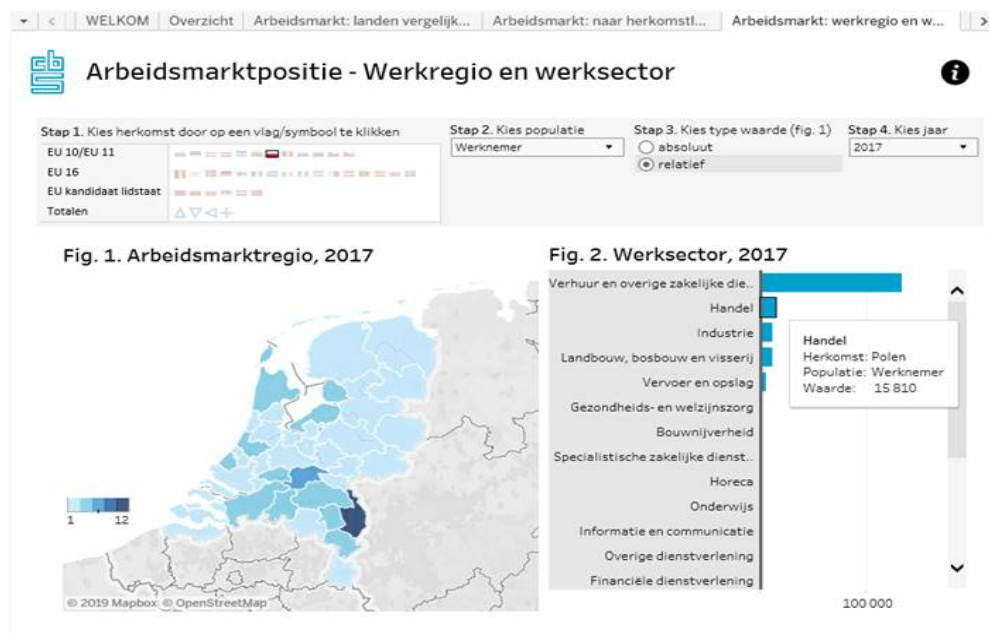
WELKOM | Overzicht | Arbeidsmarkt: landen vergelijk... | Arbeidsmarkt: naar herkomstl... | Arbeidsmarkt: werkregio en w...

Arbeidsmarktpositie - Werkregio en werksector

Stap 1. Kies herkomst door op een vlag/symbool te klikken
EU 10/EU 11
EU 16
EU kandidaat lidstaat
Totalen

Stap 2. Kies populatie
Werknemer

Stap 3. Kies type waarde (fig. 1)
absoluut
relatief

Stap 4. Kies jaar
2017

Fig. 1. Arbeidsmarktregio, 2017

1
12

© 2019 Mapbox © OpenStreetMap

Fig. 2. Werksector, 2017

Verhuur en overige zakelijke die..
Handel
Industrie
Landbouw, bosbouw en visserij
Vervoer en opslag
Gezondheids- en welzijnszorg
Bouwnijverheid
Specialistische zakelijke dienst..
Horeca
Onderwijs
Informatie en communicatie
Overige dienstverlening
Financiële dienstverlening

Handel
Herkomst: Polen
Populatie: Werknemer
Waarde: 15 810

100 000